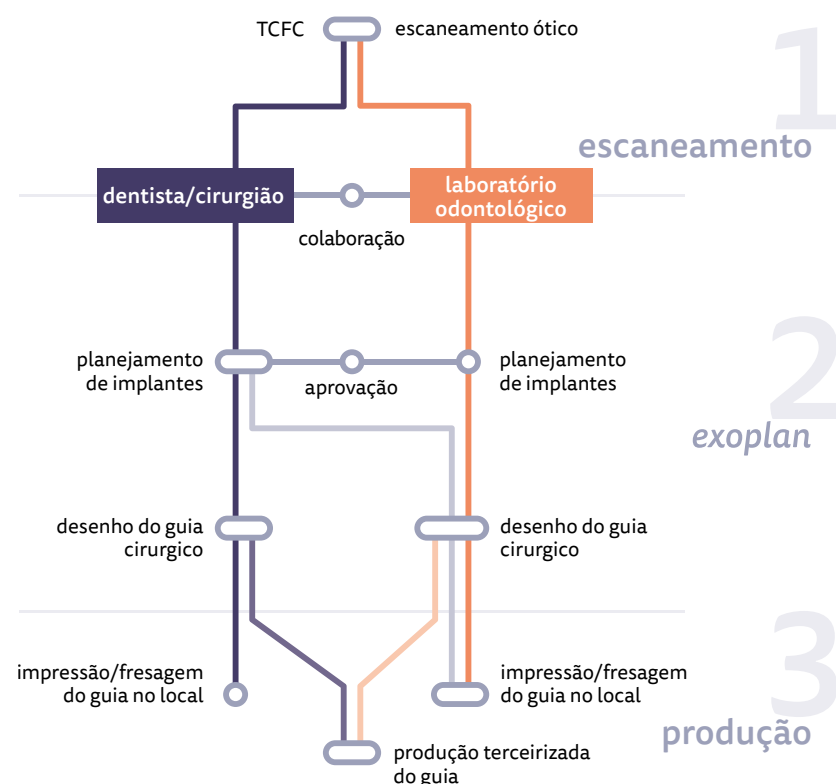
TCFC

escaneamento ótico

1
escaneamento

dentista/cirurgião

laboratório odontológico

colaboração

planejamento de implantes

aprovação

planejamento de implantes

2
exoplan

desenho do guia cirurgico

desenho do guia cirurgico

impressão/fresagem do guia no local

impressão/fresagem do guia no local

3
produção

produção terceirizada do guia